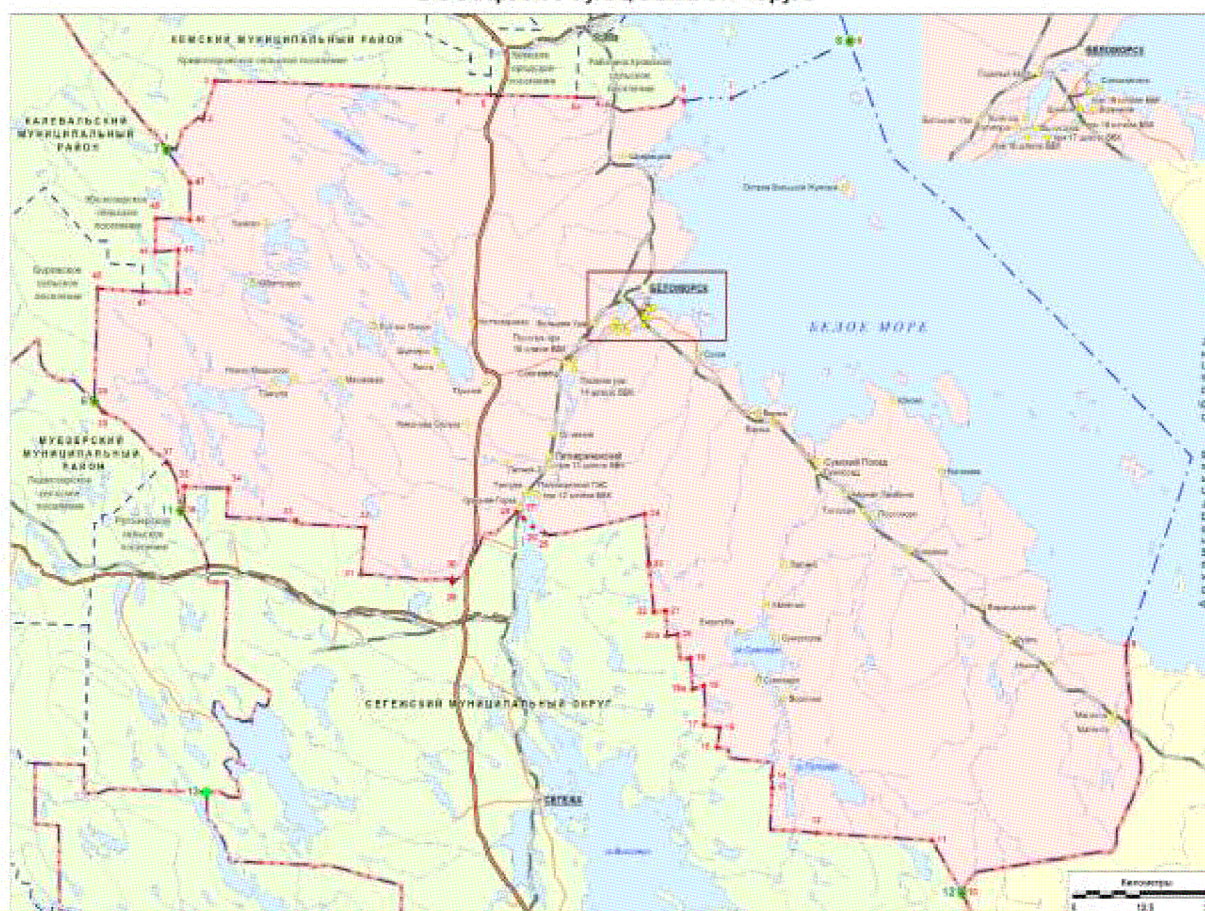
КЕМСКИЙ МУНИЦИПАЛЬНЫЙ РАЙОН

КАЛЕВАЛЬСКИЙ МУНИЦИПАЛЬНЫЙ РАЙОН

МУЕЗЕРСКИЙ МУНИЦИПАЛЬНЫЙ РАЙОН

БЕЛОМОРСК

БЕЛОЕ МОРЕ

СЕГЕЖСКИЙ МУНИЦИПАЛЬНЫЙ ОКРУГ

СЕГЕЖА

Сумский Посад

Остров Большой Жужмуй

Архангельская область

Километры

0

12,5

1

2

3

4

5

6

7

8

9

10

11

12

13

14

15

16

17

18

19

20

21

22

23

24

25

26

27

28

29

30

31

32

33

34

35

36

37

38

39

40

41

42

43

44

45

46

47